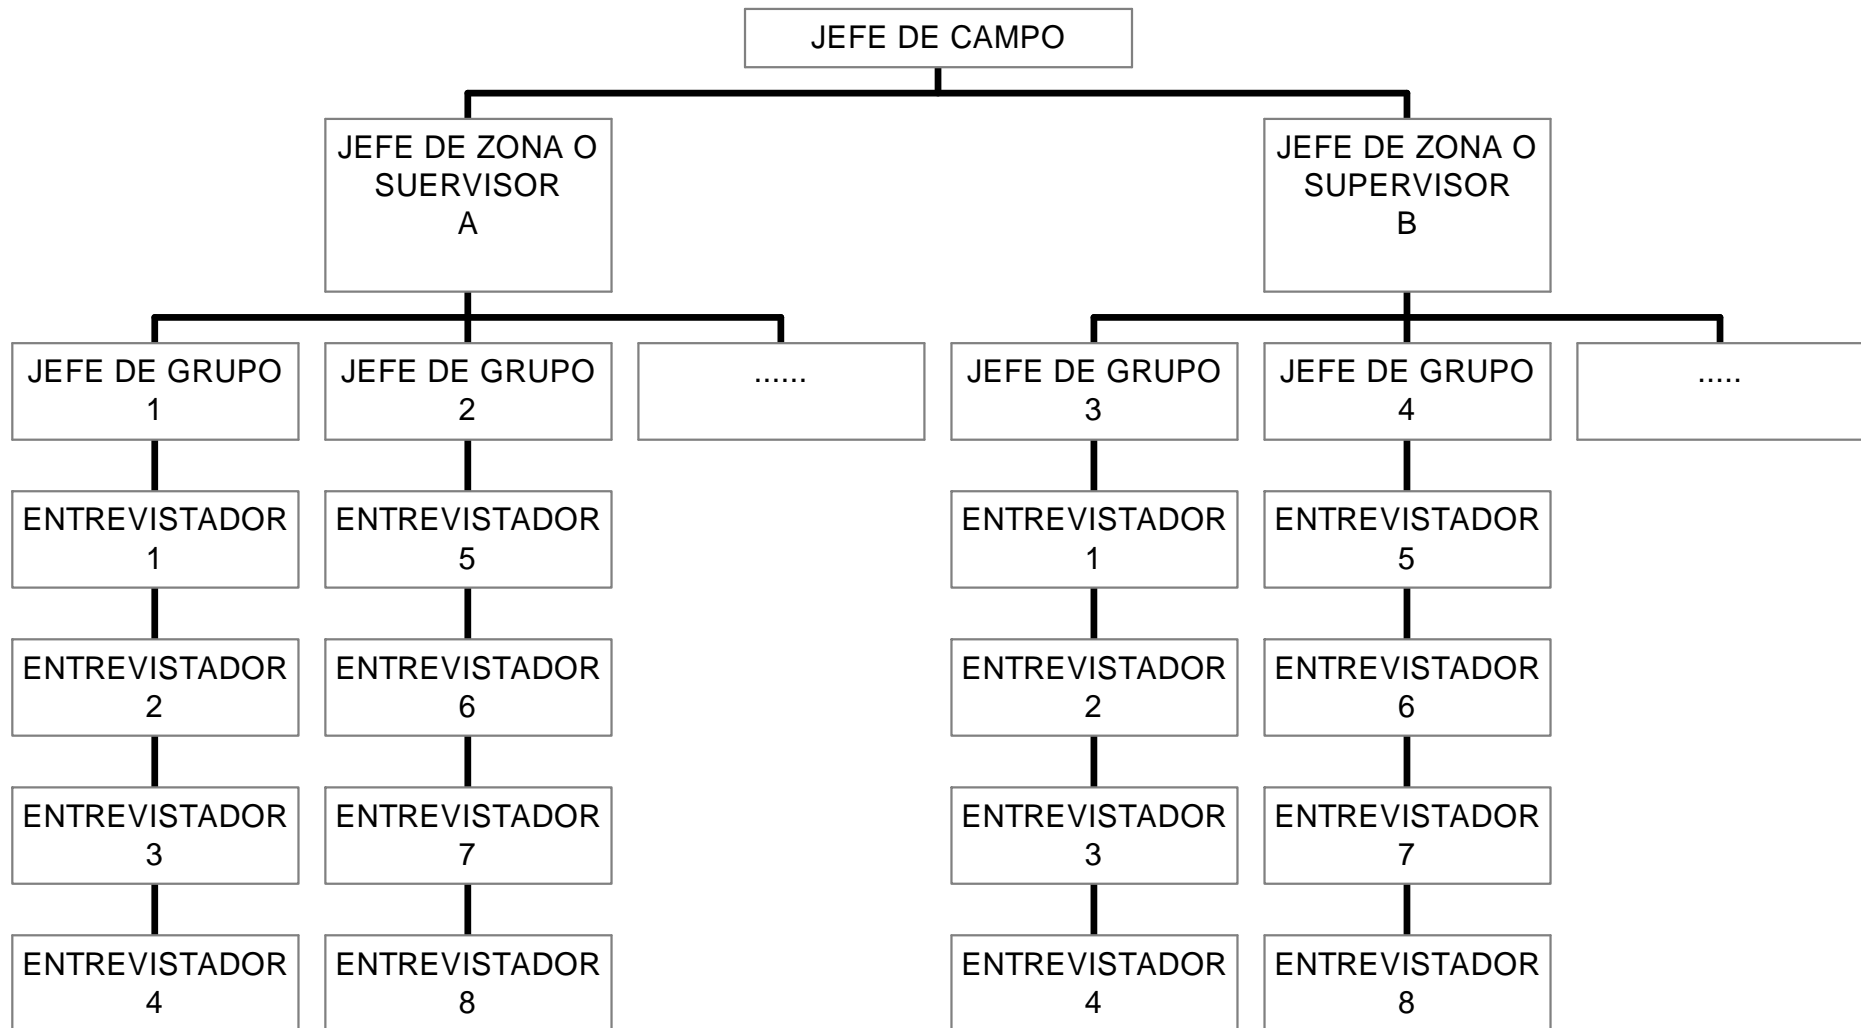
JEFE DE CAMPO

JEFE DE ZONA O SUERVISOR A

JEFE DE ZONA O SUPERVISOR B

JEFE DE GRUPO 1

JEFE DE GRUPO 2

......

JEFE DE GRUPO 3

JEFE DE GRUPO 4

.....

ENTREVISTADOR 1

ENTREVISTADOR 2

ENTREVISTADOR 3

ENTREVISTADOR 4

ENTREVISTADOR 5

ENTREVISTADOR 6

ENTREVISTADOR 7

ENTREVISTADOR 8

ENTREVISTADOR 1

ENTREVISTADOR 2

ENTREVISTADOR 3

ENTREVISTADOR 4

ENTREVISTADOR 5

ENTREVISTADOR 6

ENTREVISTADOR 7

ENTREVISTADOR 8